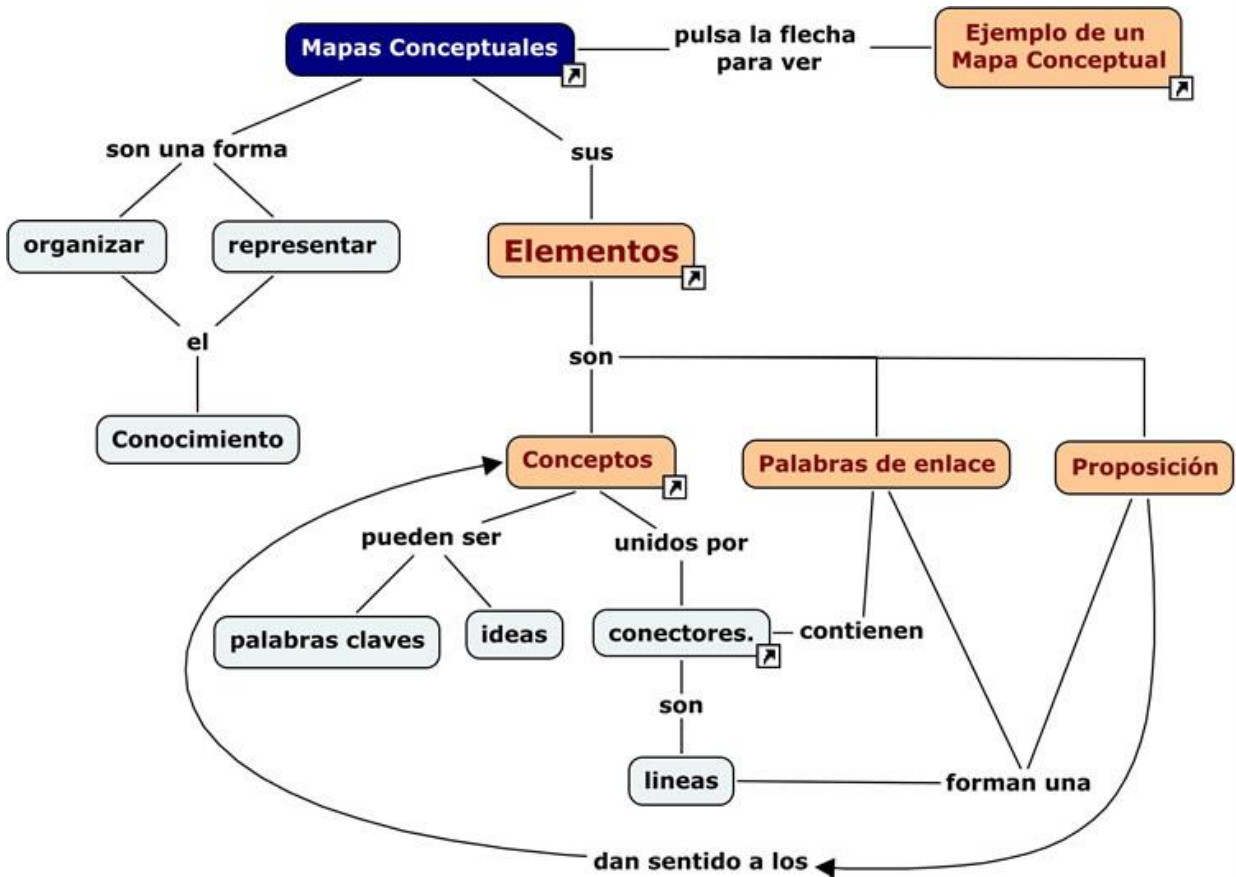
Mapas Conceptuales

pulsa la flecha para ver

Ejemplo de un Mapa Conceptual

son una forma

sus

organizar

representar

Elementos

el

son

Conocimiento

Conceptos

Palabras de enlace

Proposición

pueden ser

unidos por

palabras claves

ideas

conectores.

contienen

son

lineas

forman una

dan sentido a los